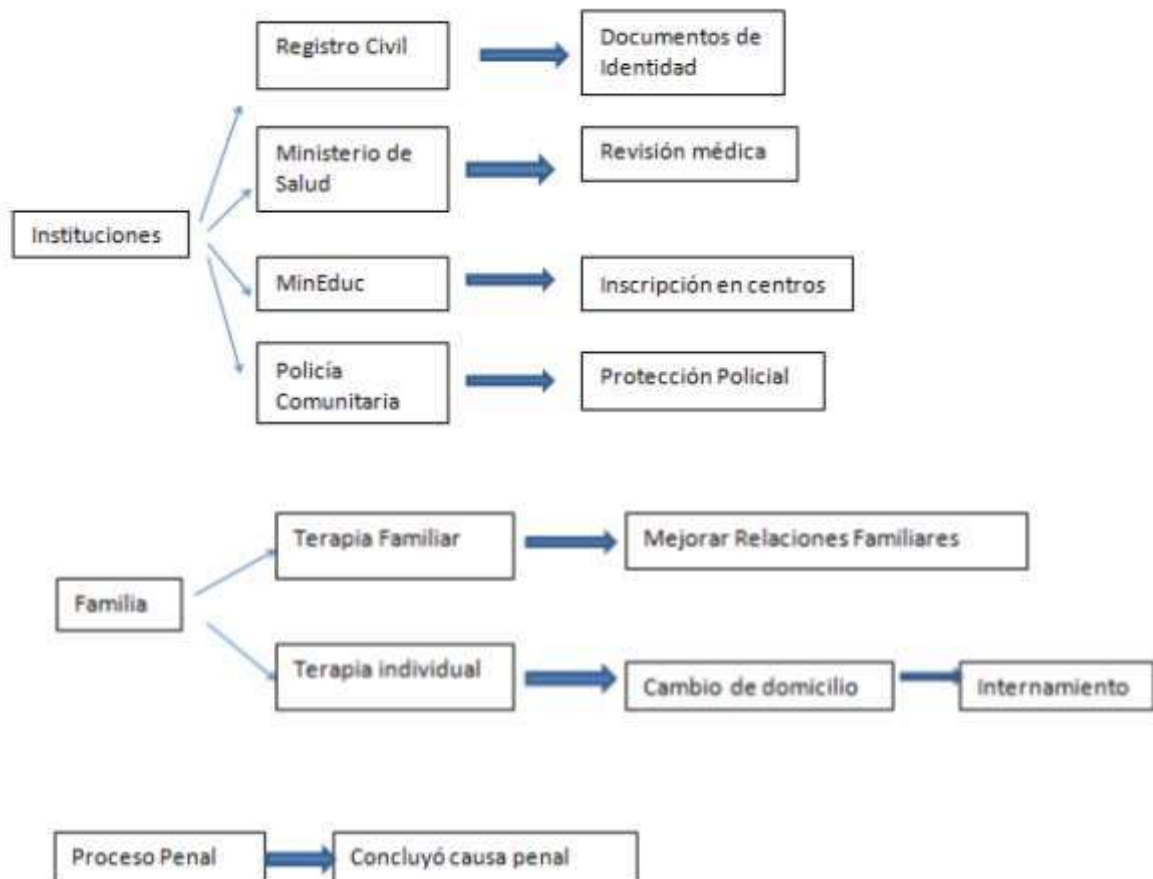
Instituciones

Registro Civil

Documentos de Identidad

Ministerio de Salud

Revisión médica

MinEduc

Inscripción en centros

Policía Comunitaria

Protección Policial

Familia

Terapia Familiar

Mejorar Relaciones Familiares

Terapia individual

Cambio de domicilio

Internamiento

Proceso Penal

Concluyó causa penal